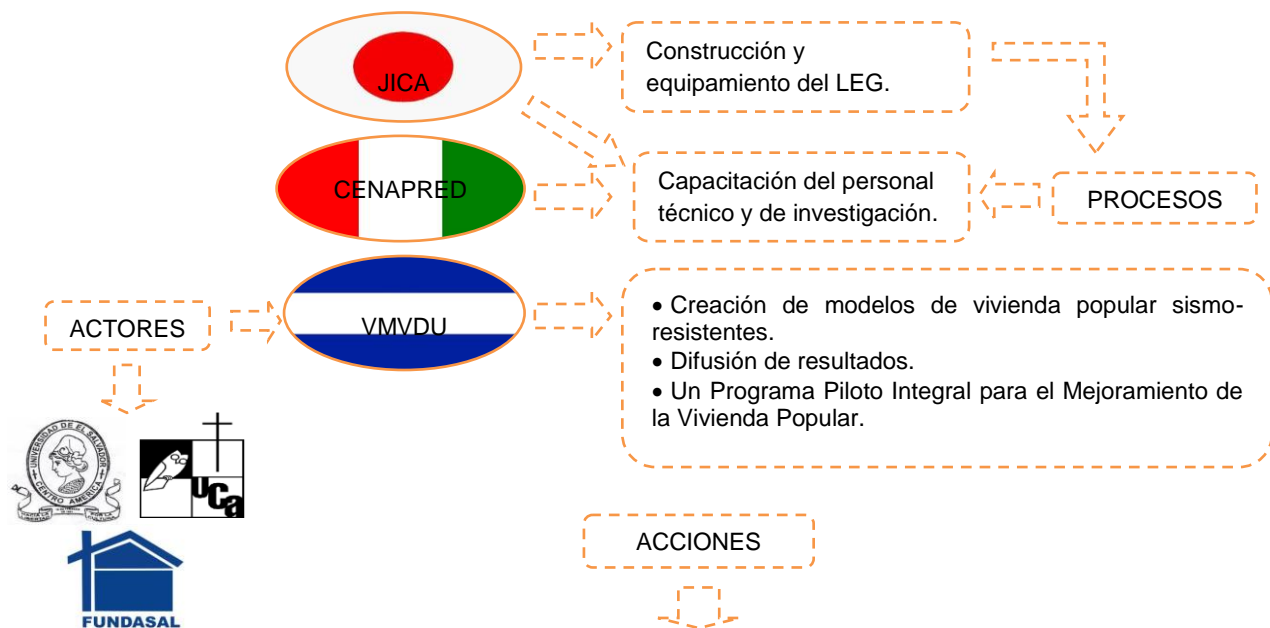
JICA

Construcción y equipamiento del LEG.

CENAPRED

Capacitación del personal técnico y de investigación.

PROCESOS

ACTORES

VMVDU

• Creación de modelos de vivienda popular sismo-resistentes.
• Difusión de resultados.
• Un Programa Piloto Integral para el Mejoramiento de la Vivienda Popular.

UNIVERSIDAD DE EL SALVADOR
CENTRO AMERICA

UCA

FUNDASAL

ACCIONES